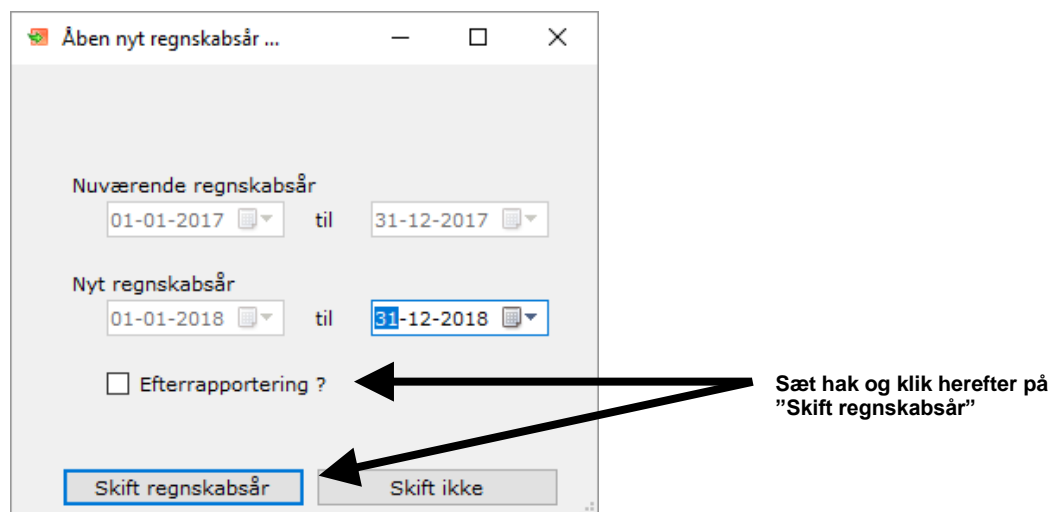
Åben nyt regnskabsår ...

Nuværende regnskabsår
01-01-2017 til 31-12-2017

Nyt regnskabsår
01-01-2018 til 31-12-2018

Efterrapportering ?

Skift regnskabsår
Skift ikke

Sæt hak og klik herefter på ”Skift regnskabsår”